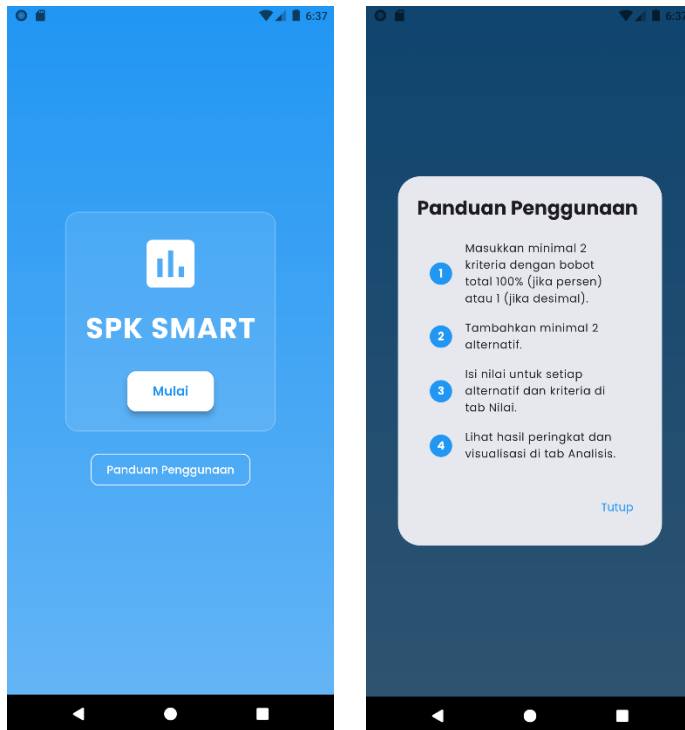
6:37

SPK SMART

Mulai

Panduan Penggunaan

6:37

Panduan Penggunaan

1 Masukkan minimal 2 kriteria dengan bobot total 100% (jika persen) atau 1 (jika desimal).

2 Tambahkan minimal 2 alternatif.

3 Isi nilai untuk setiap alternatif dan kriteria di tab Nilai.

4 Lihat hasil peringkat dan visualisasi di tab Analisis.

Tutup